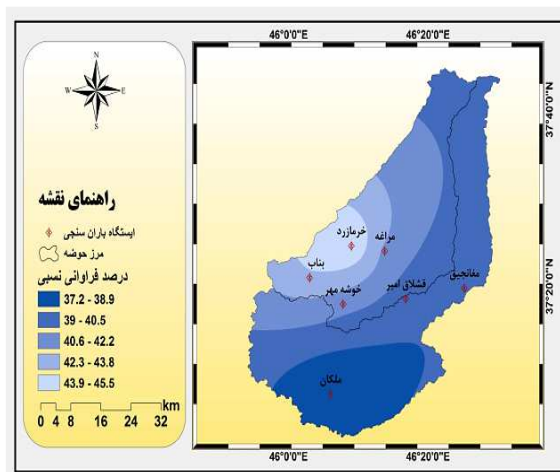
N
W E
S

راهنمای نقشه

ایستگاه باران سنجی
مرز حوضه

درصد فراوانی نسبی
37.2 - 38.9
39 - 40.5
40.6 - 42.2
42.3 - 43.8
43.9 - 45.5

km
0 4 8 16 24 32

46°0'0"E
46°20'0"E
37°40'0"N
37°20'0"N

خرمازرد
مراغه
بناب
خوشه مهر
قشلاق امیر
مغانجیق
ملکان

46°0'0"E
46°20'0"E